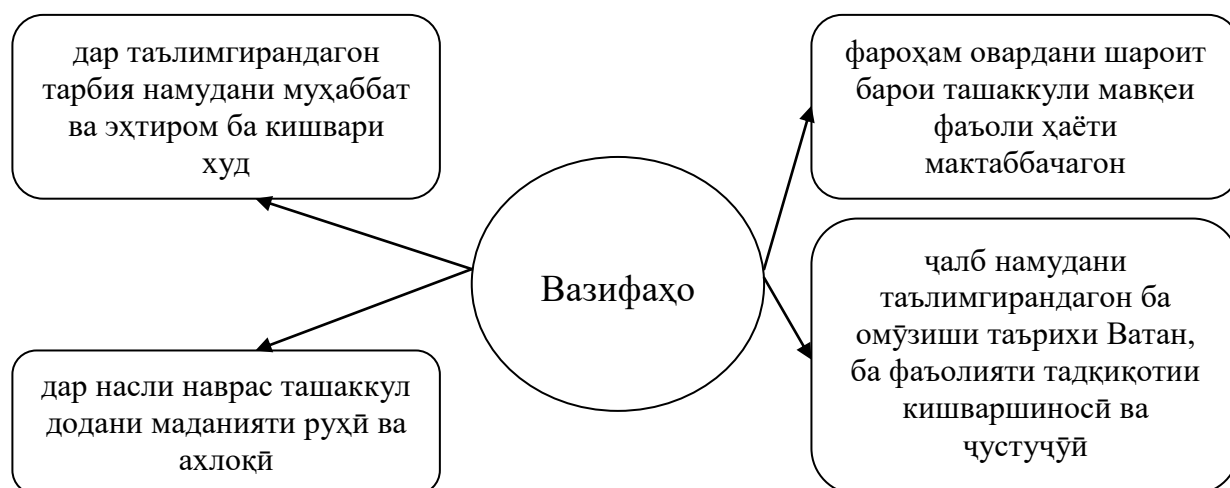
дар таълимгирандагон тарбия намудани муҳаббат ва эҳтиром ба кишвари худ

фароҳам овардани шароит барои ташаккули мавқеи фаъоли ҳаёти мактаббачагон

Вазифаҳо

ҷалб намудани таълимгирандагон ба омӯзиши таърихи Ватан, ба фаъолияти тадқиқотии кишваршиносӣ ва ҷустуҷӯӣ

дар насли наврас ташаккул додани маданияти руҳӣ ва ахлоқӣ